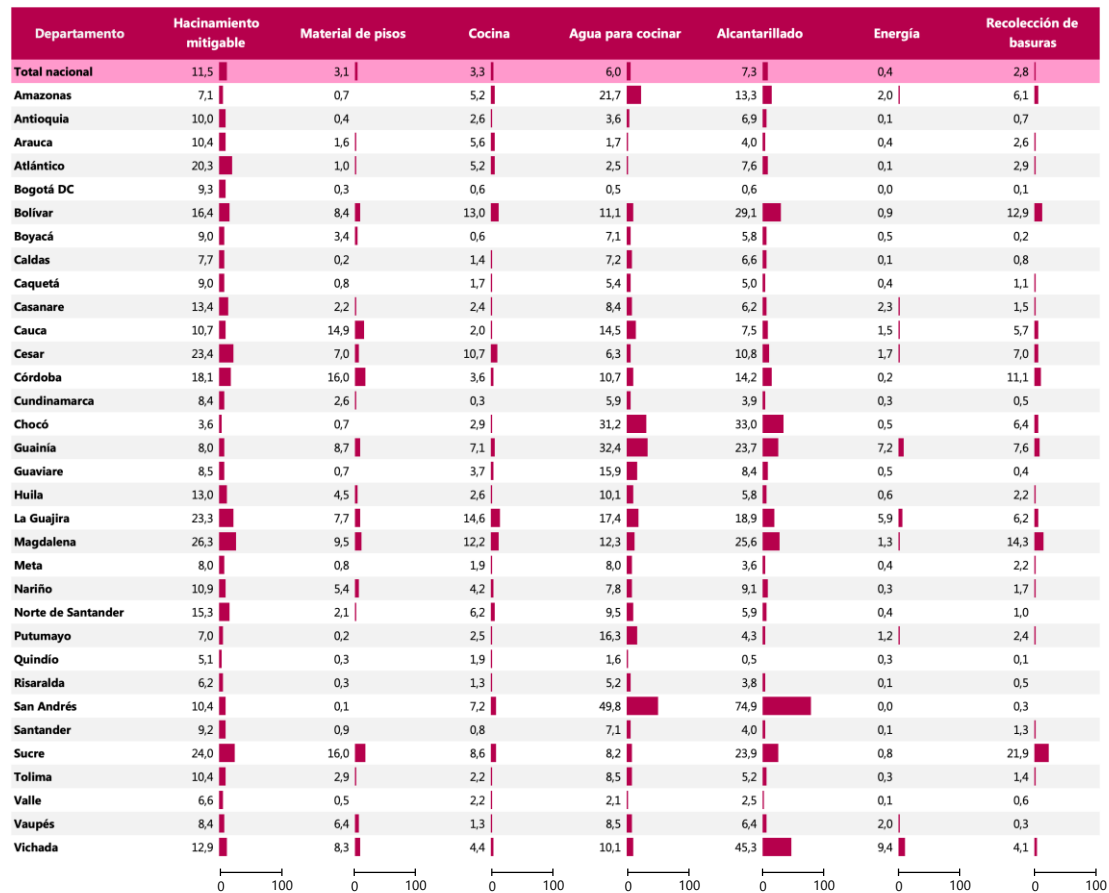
| Departamento | Hacinamiento mitigable | Material de pisos | Cocina | Agua para cocinar | Alcantarillado | Energía | Recolección de basuras |
|---|---|---|---|---|---|---|---|
| Total nacional | 11,5 | 3,1 | 3,3 | 6,0 | 7,3 | 0,4 | 2,8 |
| Amazonas | 7,1 | 0,7 | 5,2 | 21,7 | 13,3 | 2,0 | 6,1 |
| Antioquia | 10,0 | 0,4 | 2,6 | 3,6 | 6,9 | 0,1 | 0,7 |
| Arauca | 10,4 | 1,6 | 5,6 | 1,7 | 4,0 | 0,4 | 2,6 |
| Atlántico | 20,3 | 1,0 | 5,2 | 2,5 | 7,6 | 0,1 | 2,9 |
| Bogotá DC | 9,3 | 0,3 | 0,6 | 0,5 | 0,6 | 0,0 | 0,1 |
| Bolívar | 16,4 | 8,4 | 13,0 | 11,1 | 29,1 | 0,9 | 12,9 |
| Boyacá | 9,0 | 3,4 | 0,6 | 7,1 | 5,8 | 0,5 | 0,2 |
| Caldas | 7,7 | 0,2 | 1,4 | 7,2 | 6,6 | 0,1 | 0,8 |
| Caquetá | 9,0 | 0,8 | 1,7 | 5,4 | 5,0 | 0,4 | 1,1 |
| Casanare | 13,4 | 2,2 | 2,4 | 8,4 | 6,2 | 2,3 | 1,5 |
| Cauca | 10,7 | 14,9 | 2,0 | 14,5 | 7,5 | 1,5 | 5,7 |
| Cesar | 23,4 | 7,0 | 10,7 | 6,3 | 10,8 | 1,7 | 7,0 |
| Córdoba | 18,1 | 16,0 | 3,6 | 10,7 | 14,2 | 0,2 | 11,1 |
| Cundinamarca | 8,4 | 2,6 | 0,3 | 5,9 | 3,9 | 0,3 | 0,5 |
| Chocó | 3,6 | 0,7 | 2,9 | 31,2 | 33,0 | 0,5 | 6,4 |
| Guainía | 8,0 | 8,7 | 7,1 | 32,4 | 23,7 | 7,2 | 7,6 |
| Guaviare | 8,5 | 0,7 | 3,7 | 15,9 | 8,4 | 0,5 | 0,4 |
| Huila | 13,0 | 4,5 | 2,6 | 10,1 | 5,8 | 0,6 | 2,2 |
| La Guajira | 23,3 | 7,7 | 14,6 | 17,4 | 18,9 | 5,9 | 6,2 |
| Magdalena | 26,3 | 9,5 | 12,2 | 12,3 | 25,6 | 1,3 | 14,3 |
| Meta | 8,0 | 0,8 | 1,9 | 8,0 | 3,6 | 0,4 | 2,2 |
| Nariño | 10,9 | 5,4 | 4,2 | 7,8 | 9,1 | 0,3 | 1,7 |
| Norte de Santander | 15,3 | 2,1 | 6,2 | 9,5 | 5,9 | 0,4 | 1,0 |
| Putumayo | 7,0 | 0,2 | 2,5 | 16,3 | 4,3 | 1,2 | 2,4 |
| Quindío | 5,1 | 0,3 | 1,9 | 1,6 | 0,5 | 0,3 | 0,1 |
| Risaralda | 6,2 | 0,3 | 1,3 | 5,2 | 3,8 | 0,1 | 0,5 |
| San Andrés | 10,4 | 0,1 | 7,2 | 49,8 | 74,9 | 0,0 | 0,3 |
| Santander | 9,2 | 0,9 | 0,8 | 7,1 | 4,0 | 0,1 | 1,3 |
| Sucre | 24,0 | 16,0 | 8,6 | 8,2 | 23,9 | 0,8 | 21,9 |
| Tolima | 10,4 | 2,9 | 2,2 | 8,5 | 5,2 | 0,3 | 1,4 |
| Valle | 6,6 | 0,5 | 2,2 | 2,1 | 2,5 | 0,1 | 0,6 |
| Vaupés | 8,4 | 6,4 | 1,3 | 8,5 | 6,4 | 2,0 | 0,3 |
| Vichada | 12,9 | 8,3 | 4,4 | 10,1 | 45,3 | 9,4 | 4,1 |

0 100 0 100 0 100 0 100 0 100 0 100 0 100